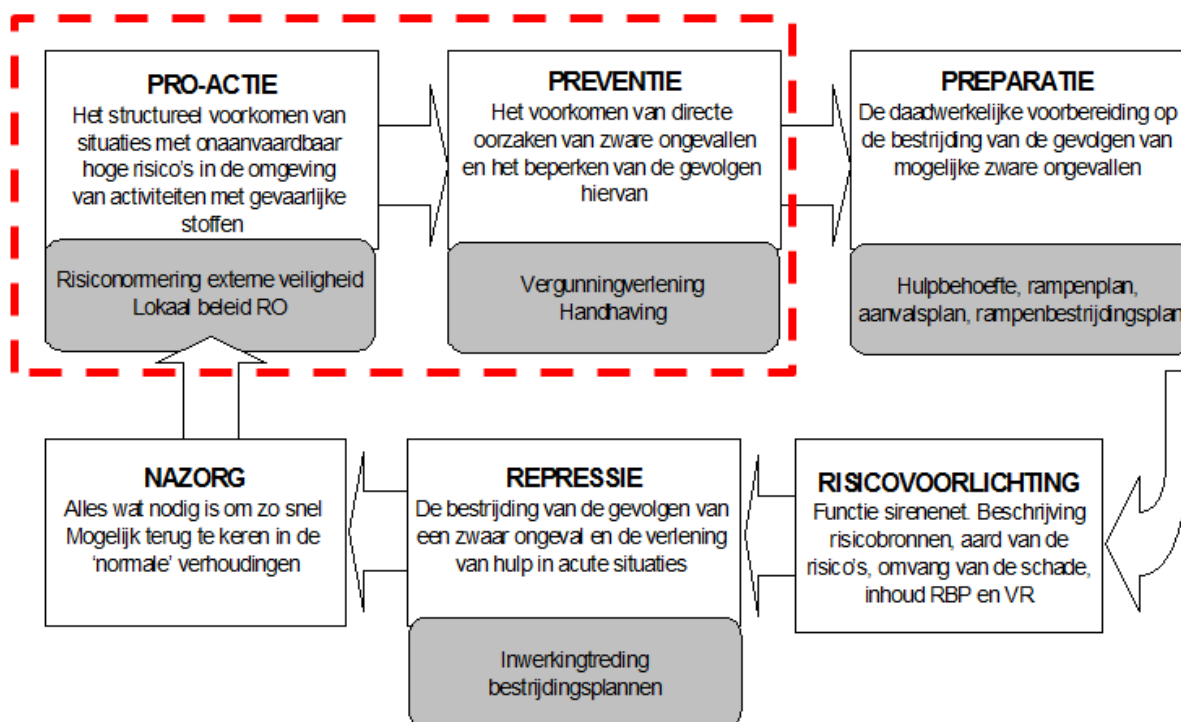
PRO-ACTIE
Het structureel voorkomen van situaties met onaanvaardbaar hoge risico's in de omgeving van activiteiten met gevaarlijke stoffen

Risiconormering externe veiligheid
Lokaal beleid RO

PREVENTIE
Het voorkomen van directe oorzaken van zware ongevallen en het beperken van de gevolgen hiervan

Vergunningverlening
Handhaving

PREPARATIE
De daadwerkelijke voorbereiding op de bestrijding van de gevolgen van mogelijke zware ongevallen

Hulpbehoefte, rampenplan, aanvalsplan, rampenbestrijdingsplan

NAZORG
Alles wat nodig is om zo snel Mogelijk terug te keren in de 'normale' verhoudingen

REPRESSIE
De bestrijding van de gevolgen van een zwaar ongeval en de verlening van hulp in acute situaties

Inwerkingtreding bestrijdingsplannen

RISICOVOORLICHTING
Functie sirenenet. Beschrijving risicobronnen, aard van de risico's, omvang van de schade, inhoud RBP en VR